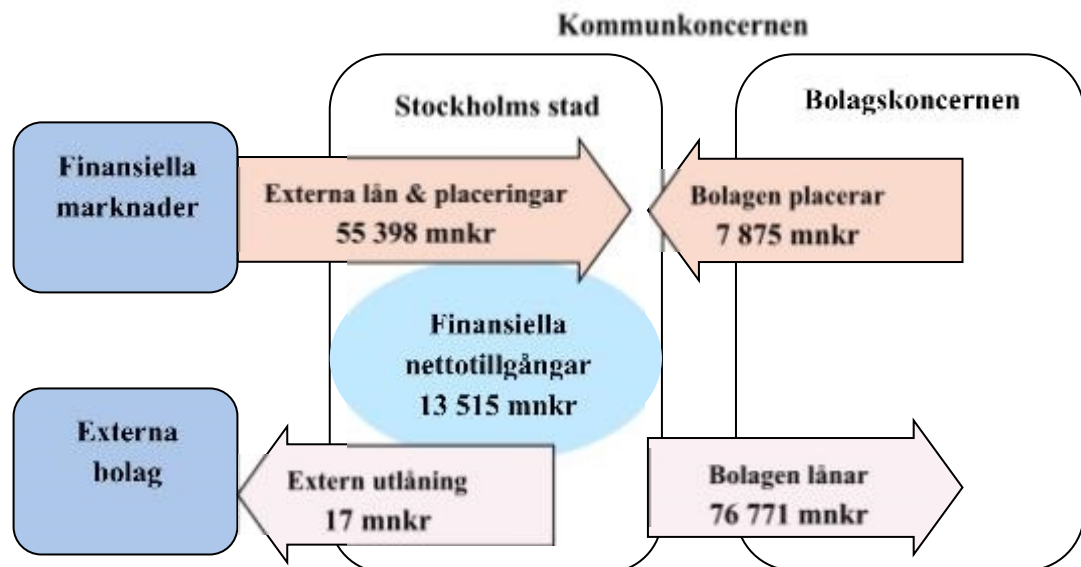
Kommunkoncernen

Stockholms stad

Bolagskoncernen

Finansiella marknader

Externa lån & placeringar
55 398 mnkr

Bolagen placerar
7 875 mnkr

Finansiella nettotillgångar
13 515 mnkr

Externa bolag

Extern utlåning
17 mnkr

Bolagen lånar
76 771 mnkr